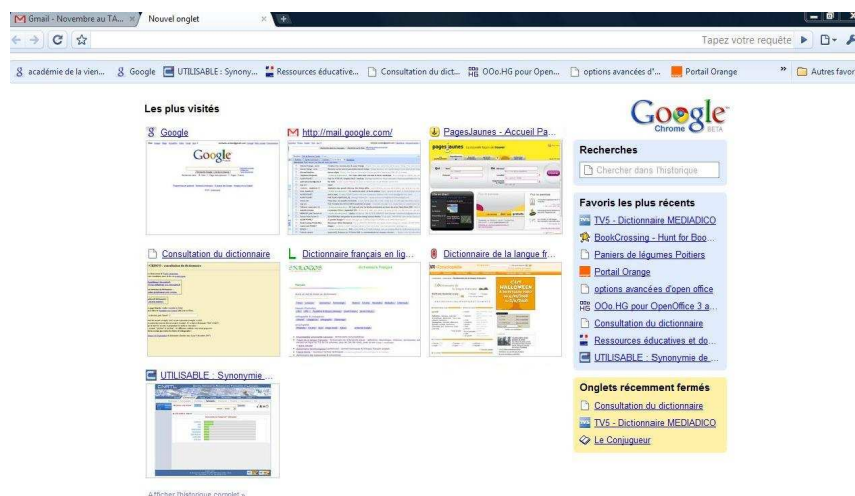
Gmail - Novembre au TA... × Nouvel onglet ×

Tapez votre requête

académie de la vien... Google UTILISABLE : Synony... Ressources éducative... Consultation du dict... OOo.HG pour Open... options avancées d'... Portail Orange » Autres favor

Les plus visités

Google

http://mail.google.com/

PagesJaunes - Accueil Pa...

Consultation du dictionnaire

Dictionnaire français en lig...

Dictionnaire de la langue fr...

UTILISABLE : Synonymie...

Afficher l'historique complet »

Google Chrome BETA

Recherches

Chercher dans l'historique

Favoris les plus récents

TV5 - Dictionnaire MEDIADICO

BookCrossing - Hunt for Boo...

Paniers de légumes Poitiers

Portail Orange

options avancées d'open office

OOo.HG pour OpenOffice 3 a...

Consultation du dictionnaire

Ressources éducatives et do...

UTILISABLE : Synonymie de ...

Onglets récemment fermés

Consultation du dictionnaire

TV5 - Dictionnaire MEDIADICO

Le Conjugueur